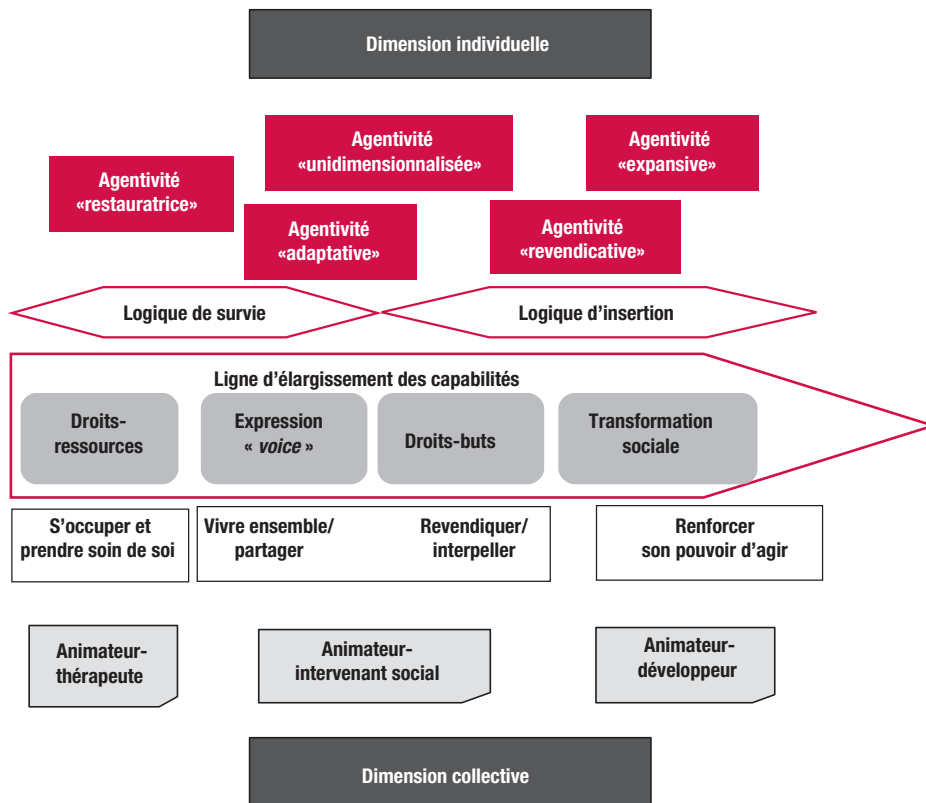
Dimension individuelle

Agentivité «restauratrice»

Agentivité «unidimensionnalisée»

Agentivité «adaptative»

Agentivité «revendicative»

Agentivité «expansive»

Logique de survie

Logique d'insertion

Ligne d'élargissement des capabilités

Droits-ressources

Expression « *voice* »

Droits-buts

Transformation sociale

S'occuper et prendre soin de soi

Vivre ensemble/ partager

Revendiquer/ interpeller

Renforcer son pouvoir d'agir

Animateur-thérapeute

Animateur-intervenant social

Animateur-développeur

Dimension collective